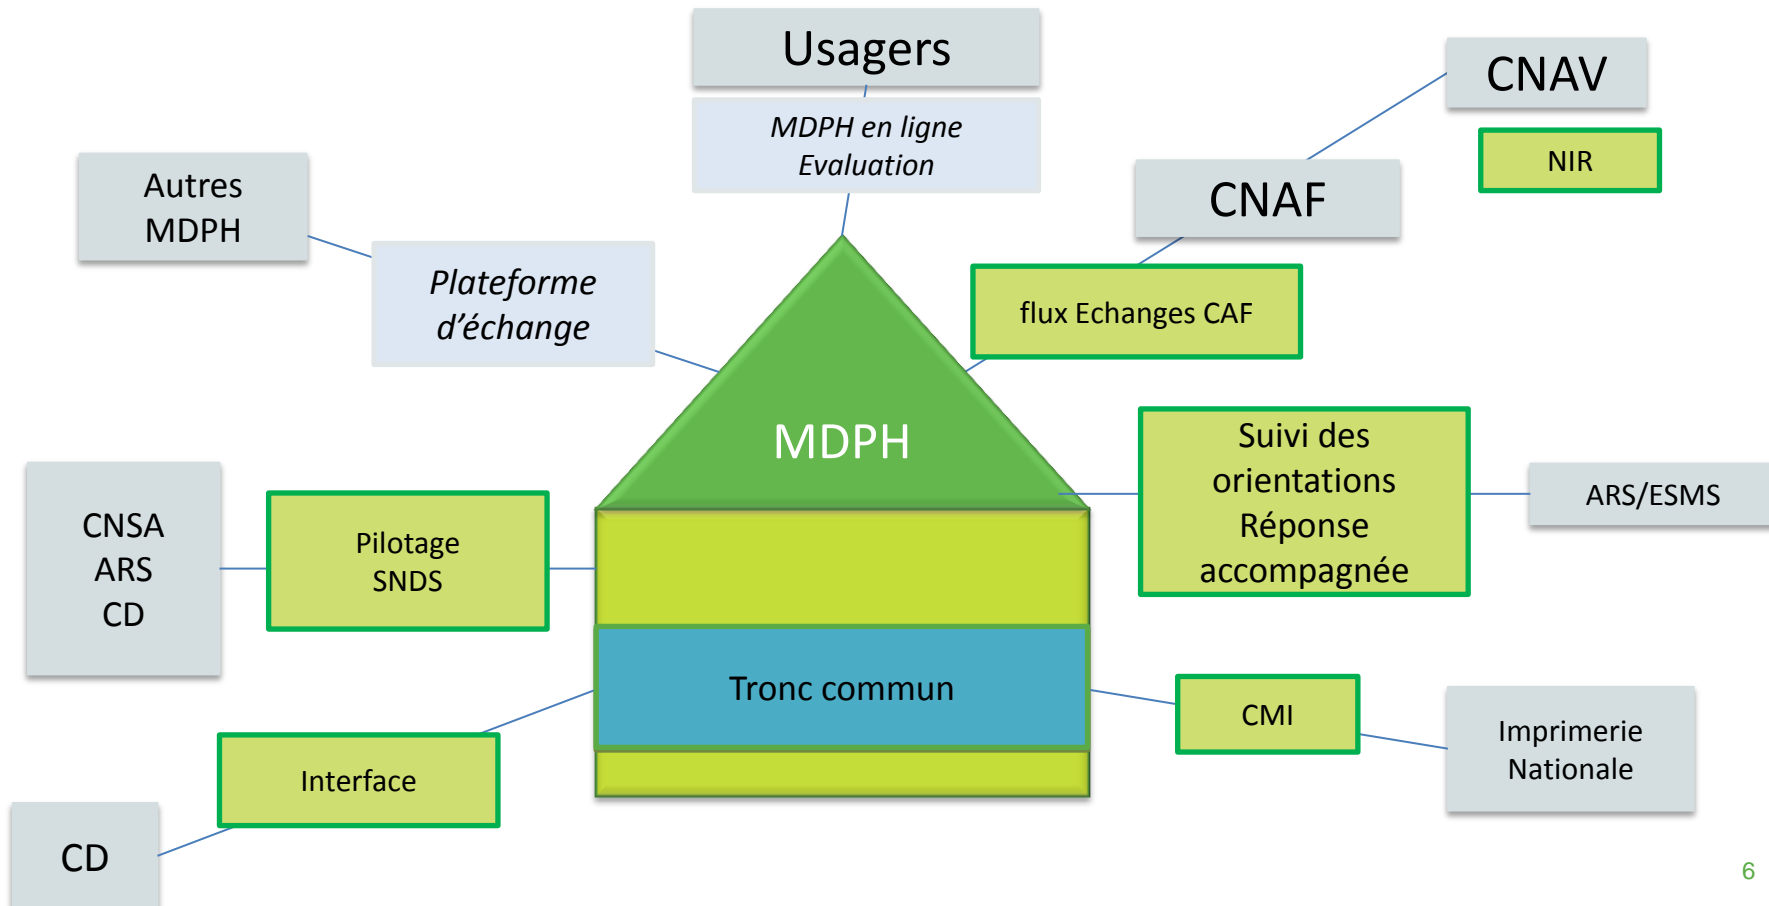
Usagers

MDPH en ligne
Evaluation

CNAV

NIR

Autres MDPH

CNAF

Plateforme d'échange

flux Echanges CAF

MDPH

Suivi des orientations Réponse accompagnée

ARS/ESMS

CNSA
ARS
CD

Pilotage
SNDS

Tronc commun

CMI

Imprimerie Nationale

Interface

CD

6